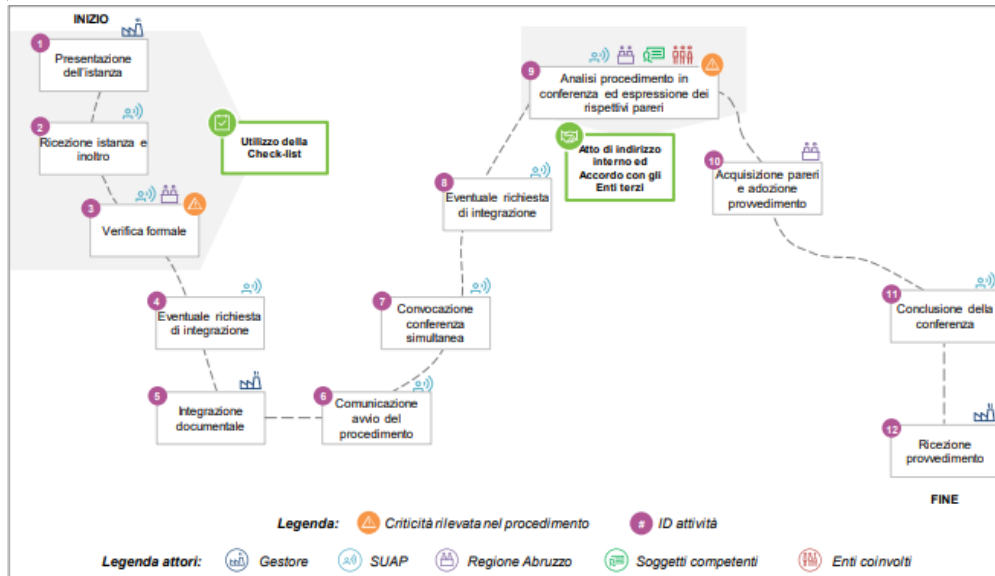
INIZIO

1 Presentazione dell'istanza

2 Ricezione istanza e inoltro

3 Verifica formale

Utilizzo della Check-list

4 Eventuale richiesta di integrazione

5 Integrazione documentale

6 Comunicazione avvio del procedimento

7 Convocazione conferenza simultanea

8 Eventuale richiesta di integrazione

9 Analisi procedimento in conferenza ed espressione dei rispettivi pareri

Atto di indirizzo interno ed Accordo con gli Enti terzi

10 Acquisizione pareri e adozione provvedimento

11 Conclusione della conferenza

12 Ricezione provvedimento

FINE

Legenda: Criticità rilevata nel procedimento # ID attività

Legenda attori: Gestore SUAP Regione Abruzzo Soggetti competenti Enti coinvolti